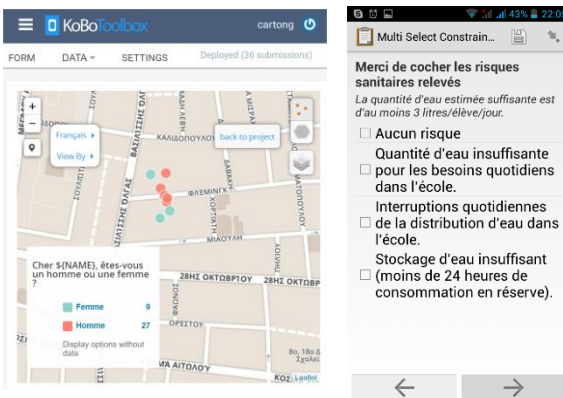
KoBoToolbox cartong

FORM DATA SETTINGS Deployed (36 submissions)

+
−

Français
View By

back to project

ΚΑΛΙΔΟΠΟΥΛΟΥ
ΒΑΣΙΛΙΣΣΗΣ ΟΛΓΑΣ
ΦΛΕΜΙΝΓΚ
ΜΙΑΟΥΛΗ
28ΗΣ ΟΚΤΩΒΡΙΟΥ
28ΗΣ ΟΚΤΩΒΡ
ΟΡΕΣΤΟΥ
ΑΙΤΩΛΟΥ
ΚΟΣ
Leaflet

Cher $(NAME), êtes-vous un homme ou une femme ?

Femme 9
Homme 27

Display options without data

43% 22:0

Multi Select Constrain...

Merci de cocher les risques sanitaires relevés

La quantité d'eau estimée suffisante est d'au moins 3 litres/élève/jour.

☐ Aucun risque
☐ Quantité d'eau insuffisante pour les besoins quotidiens dans l'école.
☐ Interruptions quotidiennes de la distribution d'eau dans l'école.
☐ Stockage d'eau insuffisant (moins de 24 heures de consommation en réserve).

← →